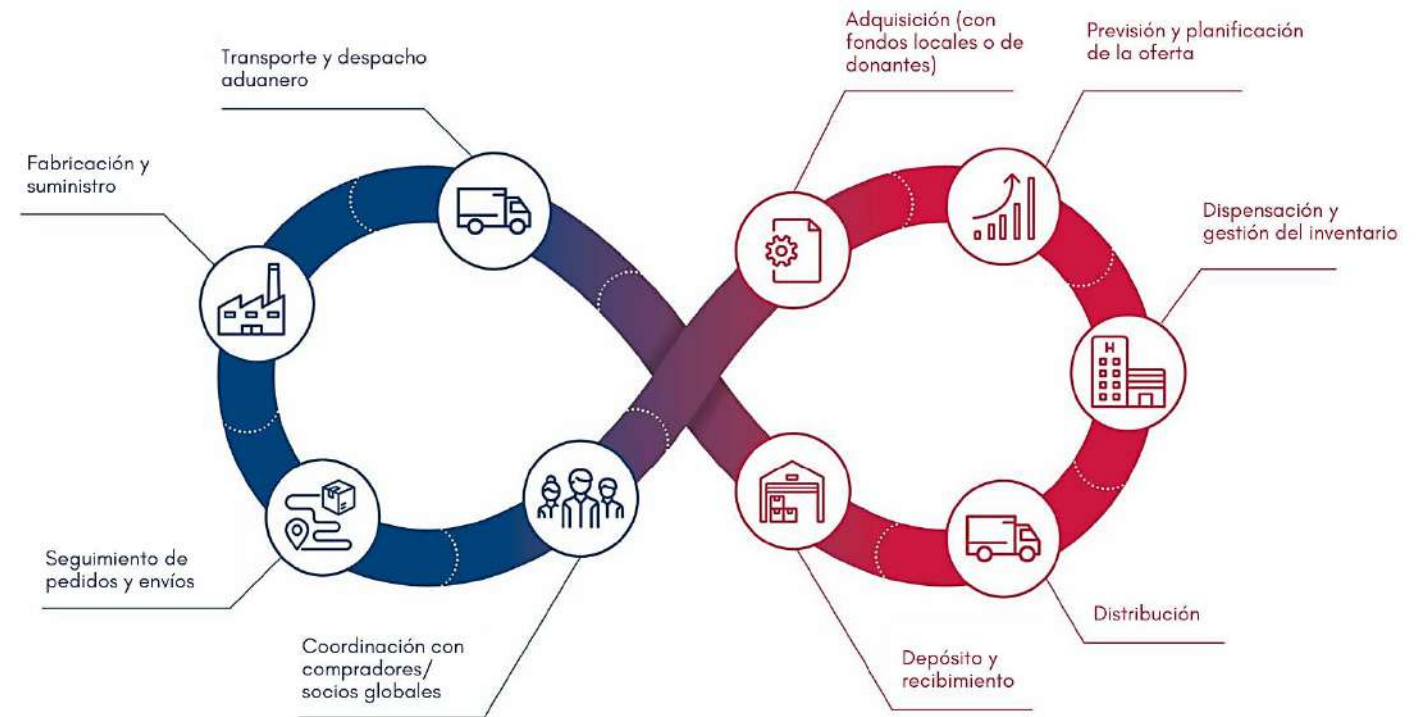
Transporte y despacho aduanero

Fabricación y suministro

Seguimiento de pedidos y envíos

Coordinación con compradores/ socios globales

Adquisición (con fondos locales o de donantes)

Previsión y planificación de la oferta

Dispensación y gestión del inventario

Distribución

Depósito y recibimiento